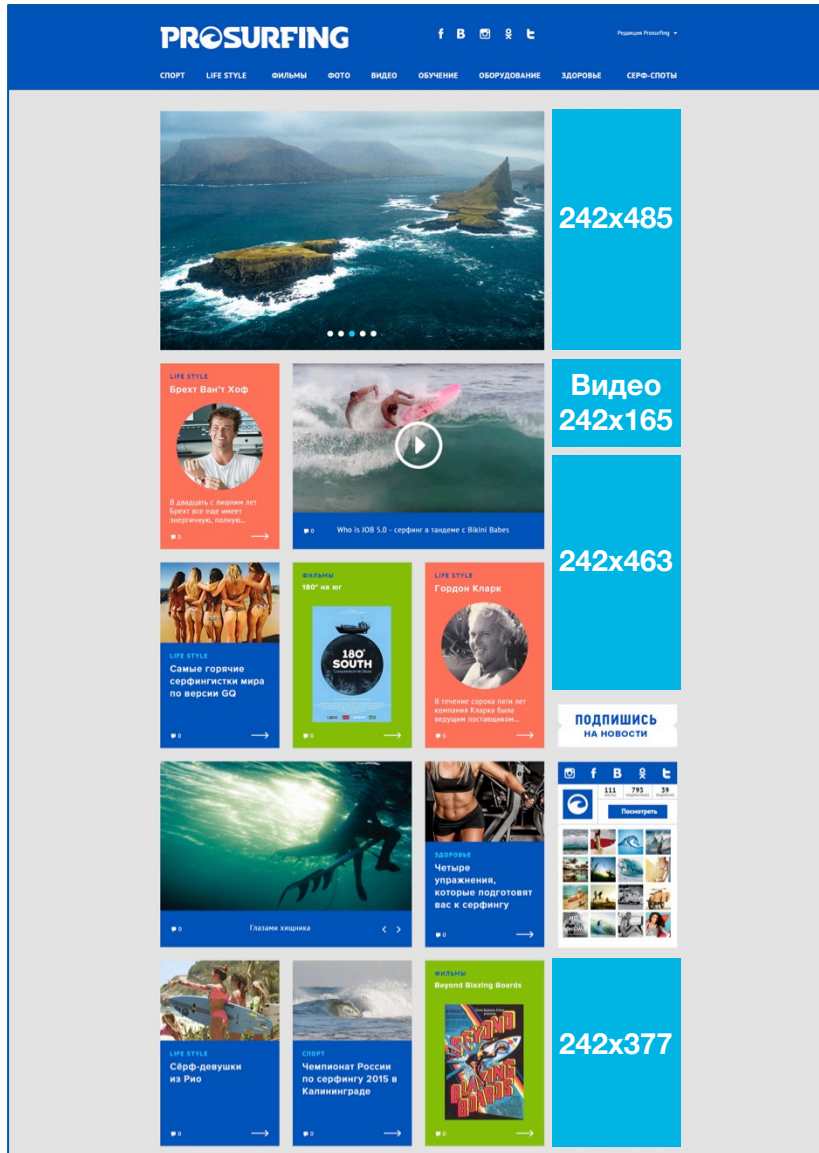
PROSURFING

f B ok t

Редакция Prosurfing

СПОРТ LIFE STYLE ФИЛЬМЫ ФОТО ВИДЕО ОБУЧЕНИЕ ОБОРУДОВАНИЕ ЗДОРОВЬЕ СЕРФ-СПОТЫ

242x485

LIFE STYLE
Брехт Ван't Хоф

В двадцать с лишним лет Брехт все еще имеет энергичную, полную...

0

0 Who is JOB 5.0 - серфинг в тандеме с Bikini Babes

Видео 242x165

242x463

LIFE STYLE
Самые горячие серфингистки мира по версии GQ

0

ФИЛЬМЫ
180° на юг

180° SOUTH

0

LIFE STYLE
Гордон Кларк

В течение сорока пяти лет компания Кларка была ведущим поставщиком...

0

ПОДПИШИСЬ НА НОВОСТИ

111 793 59

Посмотреть

0 Глазами хищника

ЗДОРОВЬЕ
Четыре упражнения, которые подготовят вас к серфингу

0

LIFE STYLE
Сёрф-девушки из Рио

0

СПОРТ
Чемпионат России по серфингу 2015 в Калининграде

0

ФИЛЬМЫ
Beyond Blazing Boards

BEYOND BLAZING BOARDS

0

242x377